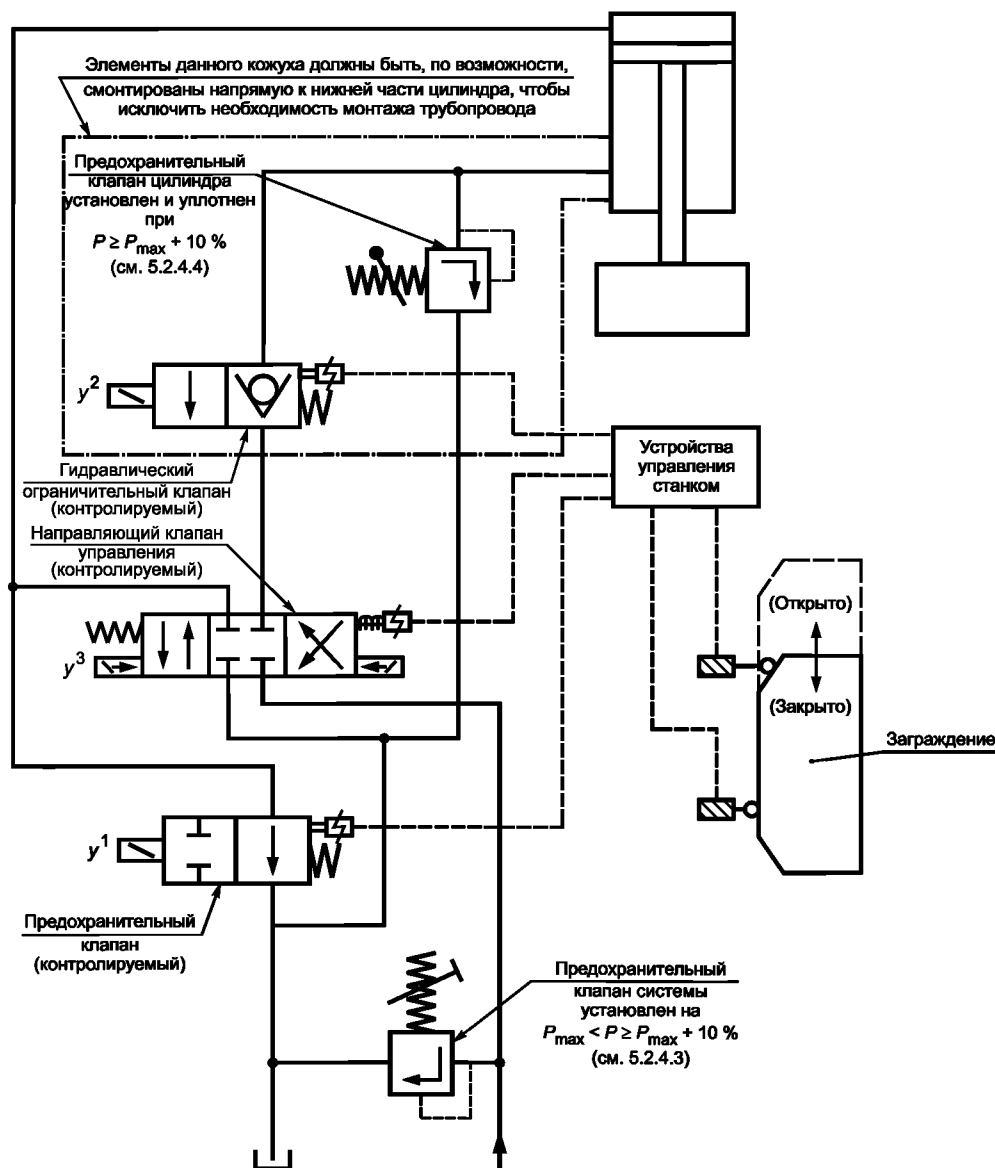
Элементы данного кожуха должны быть, по возможности, смонтированы напрямую к нижней части цилиндра, чтобы исключить необходимость монтажа трубопровода

Предохранительный клапан цилиндра установлен и уплотнен при $P \geq P_{max} + 10$ % (см. 5.2.4.4)

$y^2$

Гидравлический ограничительный клапан (контролируемый)

Устройства управления станком

Направляющий клапан управления (контролируемый)

$y^3$

(Открыто)

(Закрыто)

Заграждение

$y^1$

Предохранительный клапан (контролируемый)

Предохранительный клапан системы установлен на $P_{max} < P \geq P_{max} + 10$ % (см. 5.2.4.3)